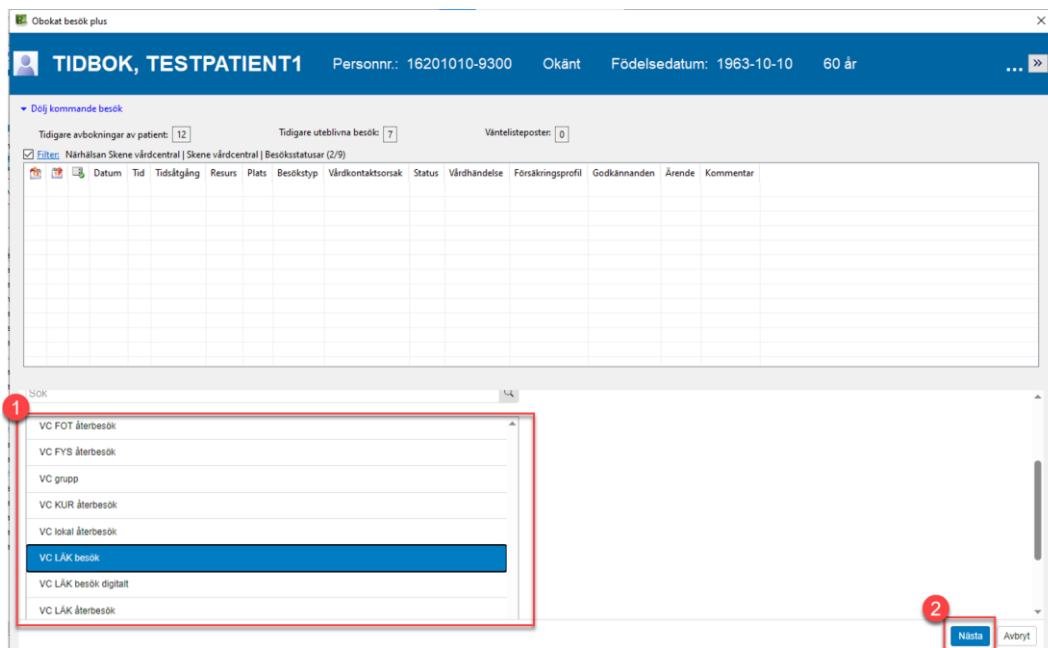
Obokat besök plus

TIDBOK, TESTPATIENT1 Personnr.: 16201010-9300 Okänt Födelsedatum: 1963-10-10 60 år

Dölj kommande besök

Tidigare avbokningar av patient: 12 Tidigare uteblivna besök: 7 Väntelisteposter: 0

Filter: Närhälsan Skene vårdcentral | Skene vårdcentral | Besöksstatusar (2/9)

| | | | Datum | Tid | Tidsåtgång | Resurs | Plats | Besökstyp | Vårdkontaktsorsak | Status | Vårdhändelse | Försäkringsprofil | Godkännanden | Ärende | Kommentar |
|---|---|---|---|---|---|---|---|---|---|---|---|---|---|---|---|

Sök

1

VC FOT återbesök
VC FYS återbesök
VC grupp
VC KUR återbesök
VC lokal återbesök
VC LÄK besök
VC LÄK besök digitalt
VC LÄK återbesök

2

Nästa Avbryt